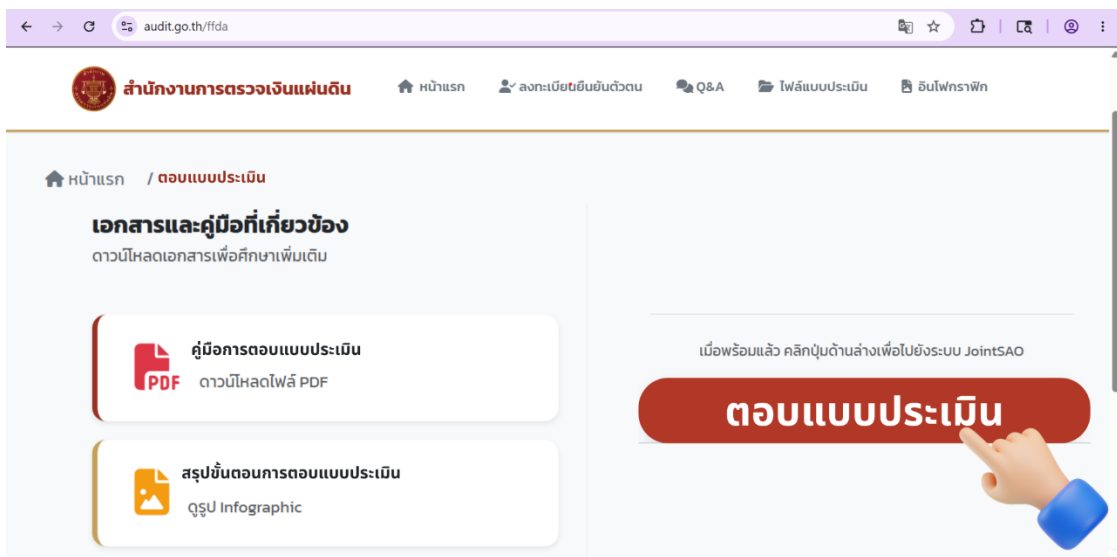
audit.go.th/ffda

สำนักงานการตรวจเงินแผ่นดิน

หน้าแรก ลงทะเบียนยืนยันตัวตน Q&A ไฟล์แบบประเมิน อินโฟกราฟิก

หน้าแรก / ตอบแบบประเมิน

เอกสารและคู่มือที่เกี่ยวข้อง

ดาวน์โหลดเอกสารเพื่อศึกษาเพิ่มเติม

PDF คู่มือการตอบแบบประเมิน

ดาวน์โหลดไฟล์ PDF

สรุปขั้นตอนการตอบแบบประเมิน

ดูรูป Infographic

เมื่อพร้อมแล้ว คลิกปุ่มด้านล่างเพื่อไปยังระบบ JointSAO

ตอบแบบประเมิน